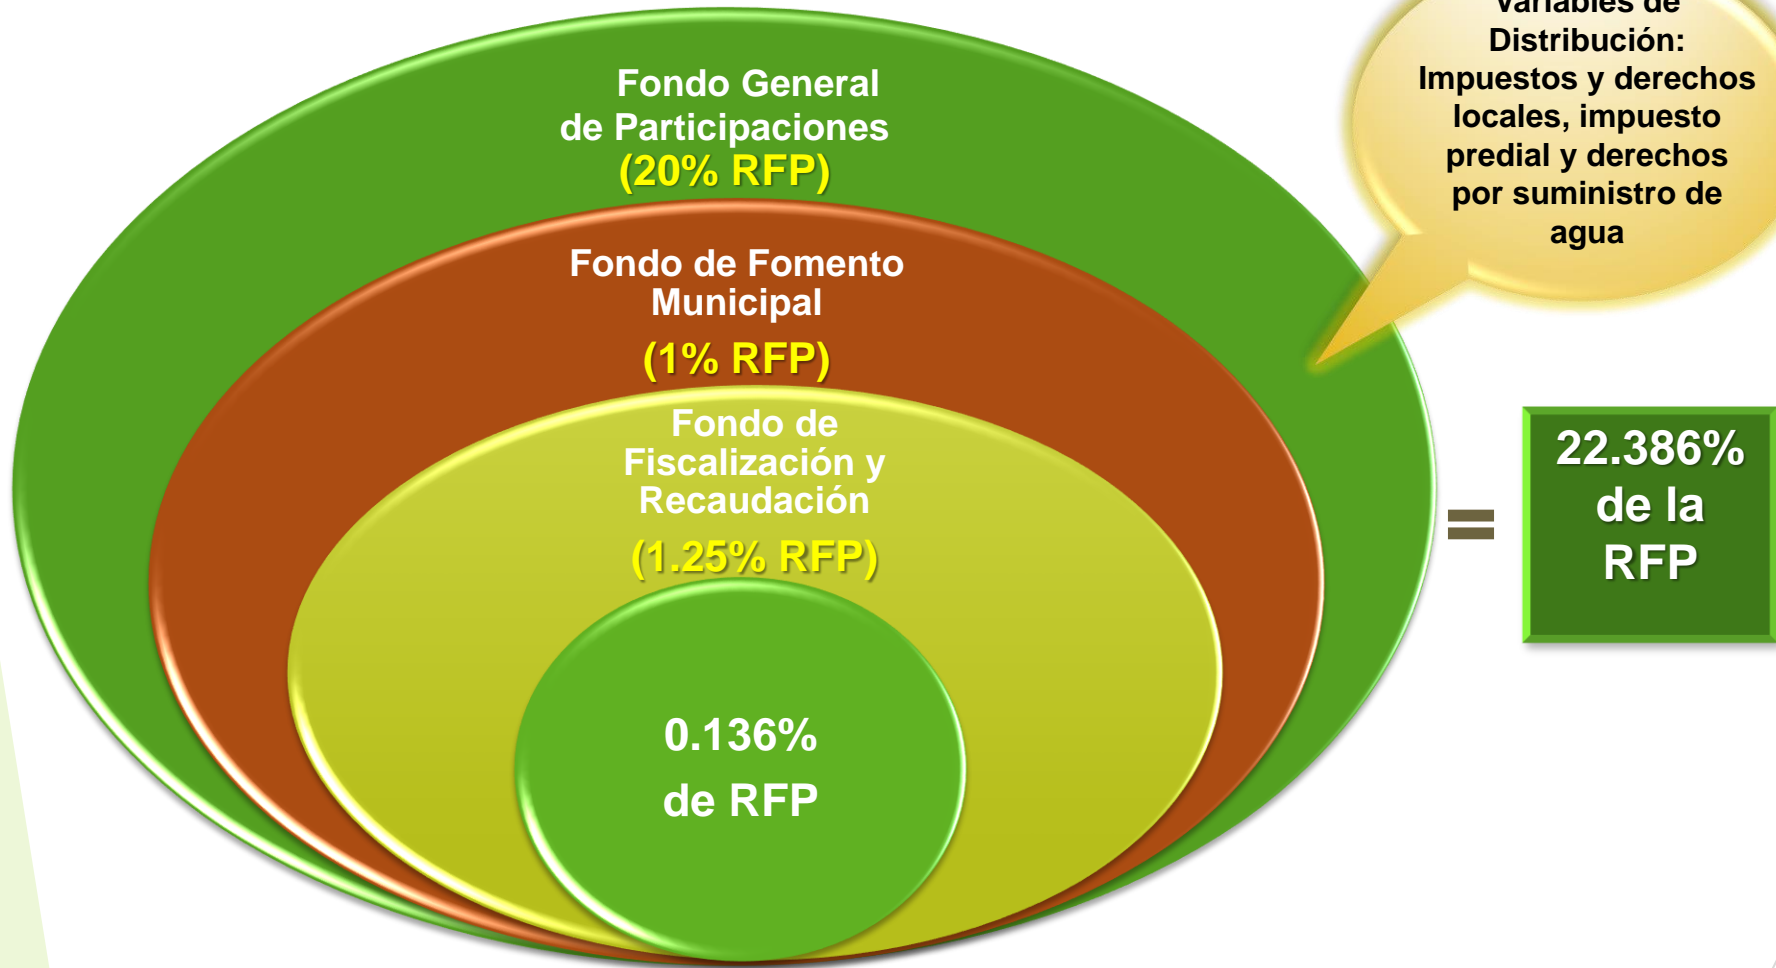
Fondo General de Participaciones
(20% RFP)

Fondo de Fomento Municipal
(1% RFP)

Fondo de Fiscalización y Recaudación
(1.25% RFP)

0.136% de RFP

Variables de Distribución: Impuestos y derechos locales, impuesto predial y derechos por suministro de agua

=

22.386% de la RFP